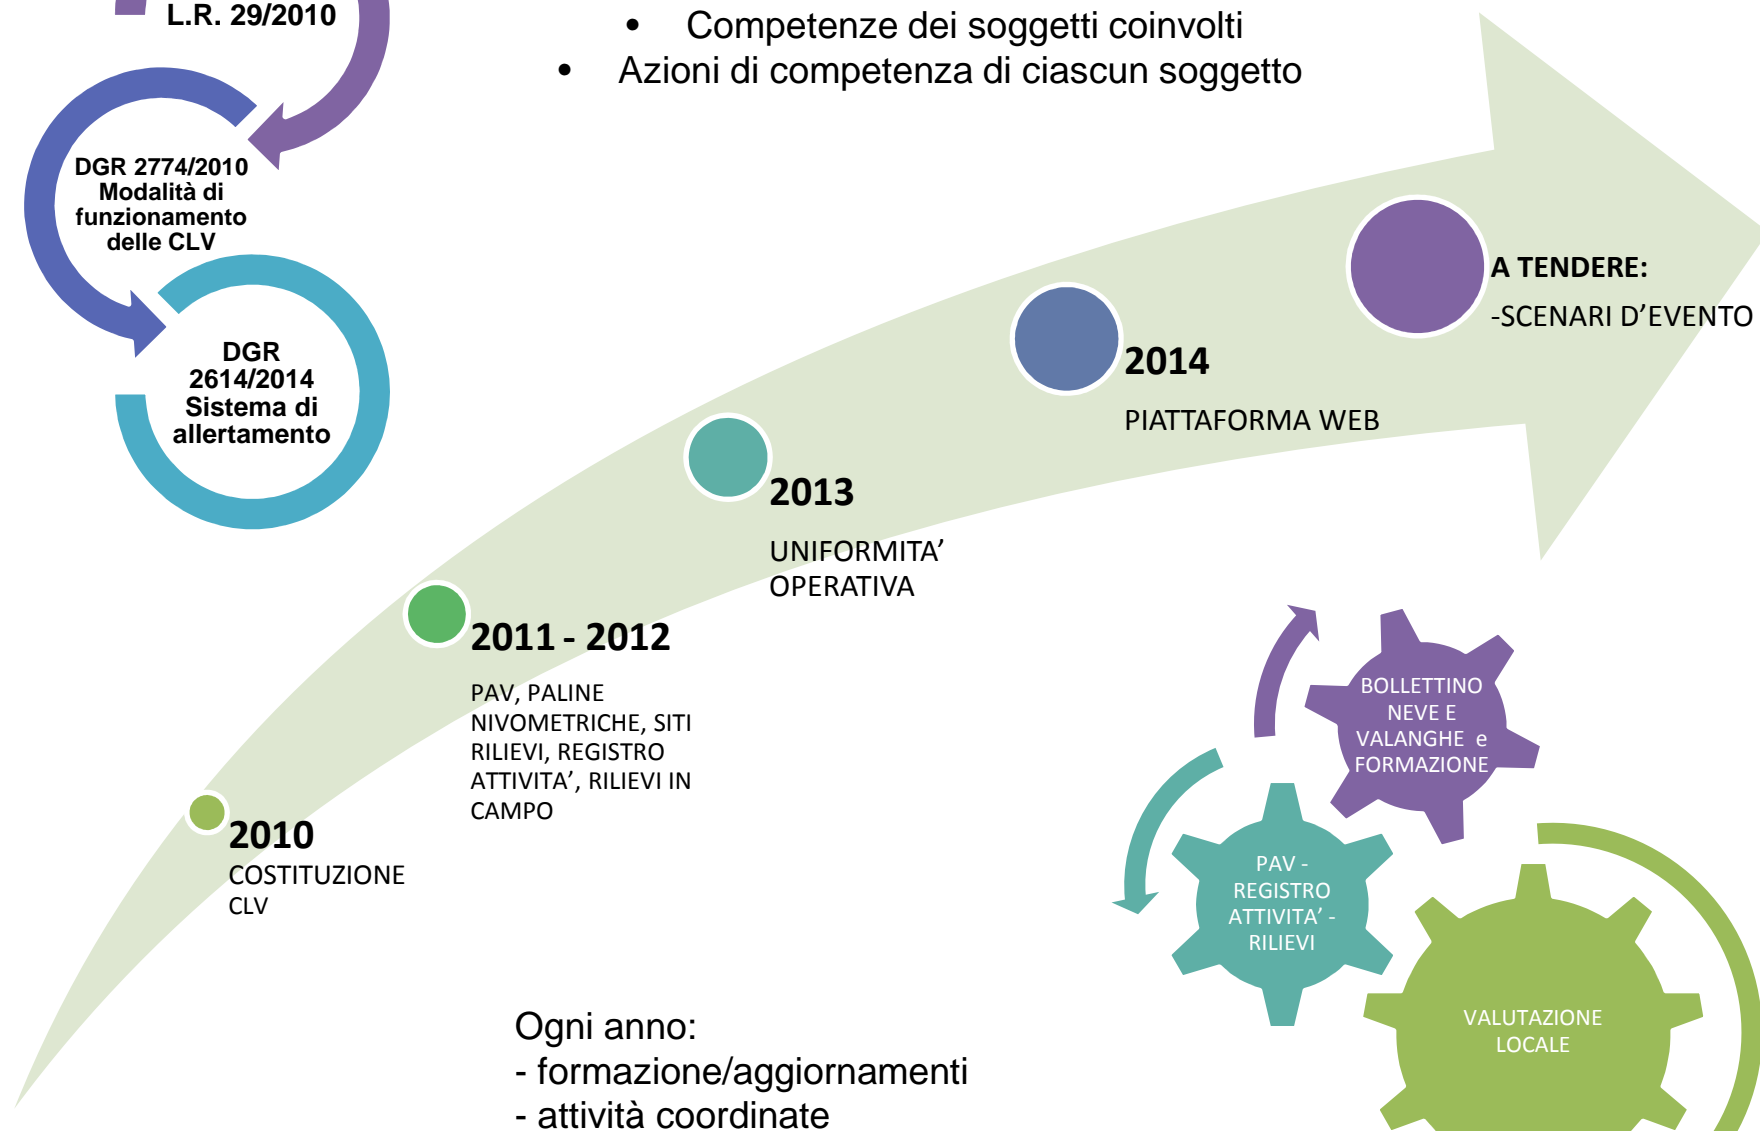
L.R. 29/2010

• Competenze dei soggetti coinvolti
• Azioni di competenza di ciascun soggetto

DGR 2774/2010 Modalità di funzionamento delle CLV

DGR 2614/2014 Sistema di allertamento

A TENDERE:
-SCENARI D'EVENTO

2014
PIATTAFORMA WEB

2013
UNIFORMITA' OPERATIVA

2011 - 2012
PAV, PALINE NIVOMETRICHE, SITI RILIEVI, REGISTRO ATTIVITA', RILIEVI IN CAMPO

2010
COSTITUZIONE CLV

BOLLETTINO NEVE E VALANGHE e FORMAZIONE

PAV - REGISTRO ATTIVITA' - RILIEVI

VALUTAZIONE LOCALE

Ogni anno:
- formazione/aggiornamenti
- attività coordinate